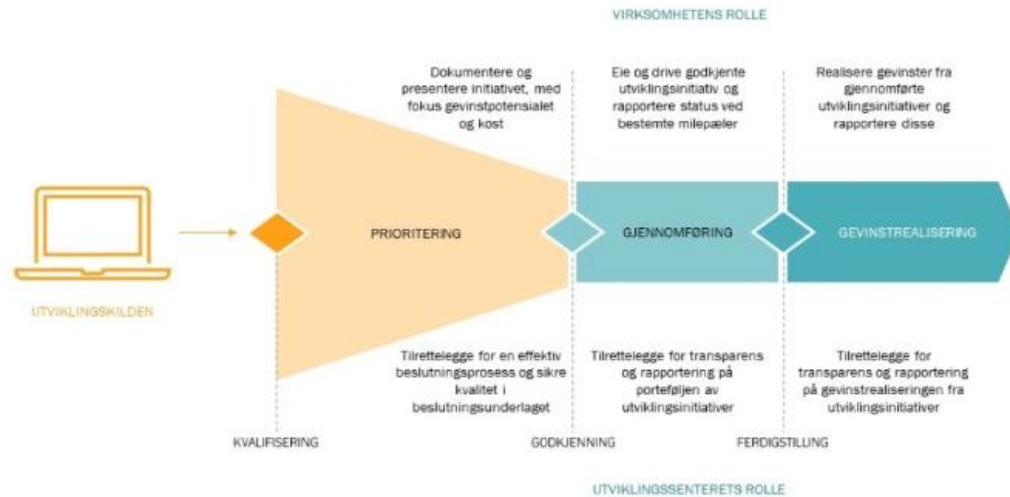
VIRKSOMHETENS ROLLE

Dokumentere og presentere initiativet, med fokus gevinstpotensialet og kost

Eie og drive godkjente utviklingsinitiativ og rapportere status ved bestemte milepæler

Realisere gevinster fra gjennomførte utviklingsinitiativer og rapportere disse

UTVIKLINGSKILDEN

PRIORITERING

GJENNOMFØRING

GEVINSTREALISERING

Tilrettelegge for en effektiv beslutningsprosess og sikre kvalitet i beslutningsunderlaget

Tilrettelegge for transparens og rapportering på porteføljen av utviklingsinitiativer

Tilrettelegge for transparens og rapportering på gevinstrealiseringen fra utviklingsinitiativer

KVALIFISERING

GODKJENNING

FERDIGSTILLING

UTVIKLINGSSENTERETS ROLLE